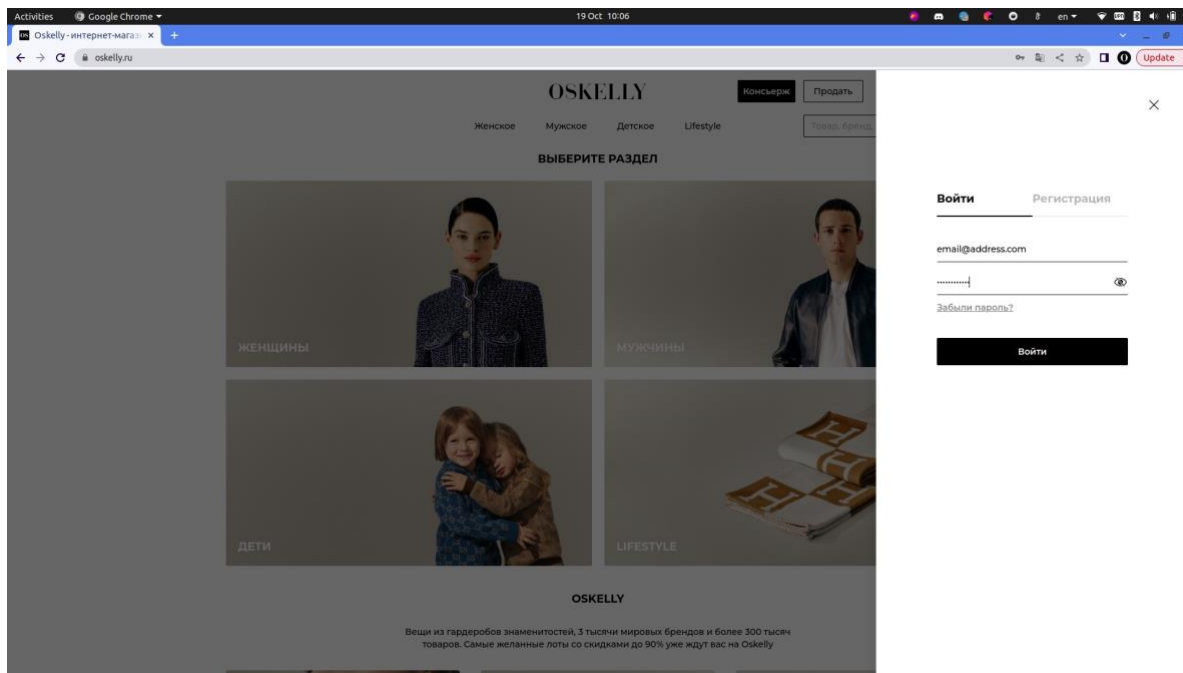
Activities Google Chrome ▾ 19 Oct 10:06 en ▾

Oskelly - интернет-магаз ×

oskelly.ru

Update

OSKELLY

Консьерж Продать

Женское Мужское Детское Lifestyle

Товар, бренд

ВЫБЕРИТЕ РАЗДЕЛ

ЖЕНЩИНЫ

МУЖЧИНЫ

ДЕТИ

LIFESTYLE

OSKELLY

Вещи из гардеробов знаменитостей, 3 тысячи мировых брендов и более 300 тысяч товаров. Самые желанные лоты со скидками до 90% уже ждут вас на Oskelly

×

Войти Регистрация

email@address.com

Забыли пароль?

Войти